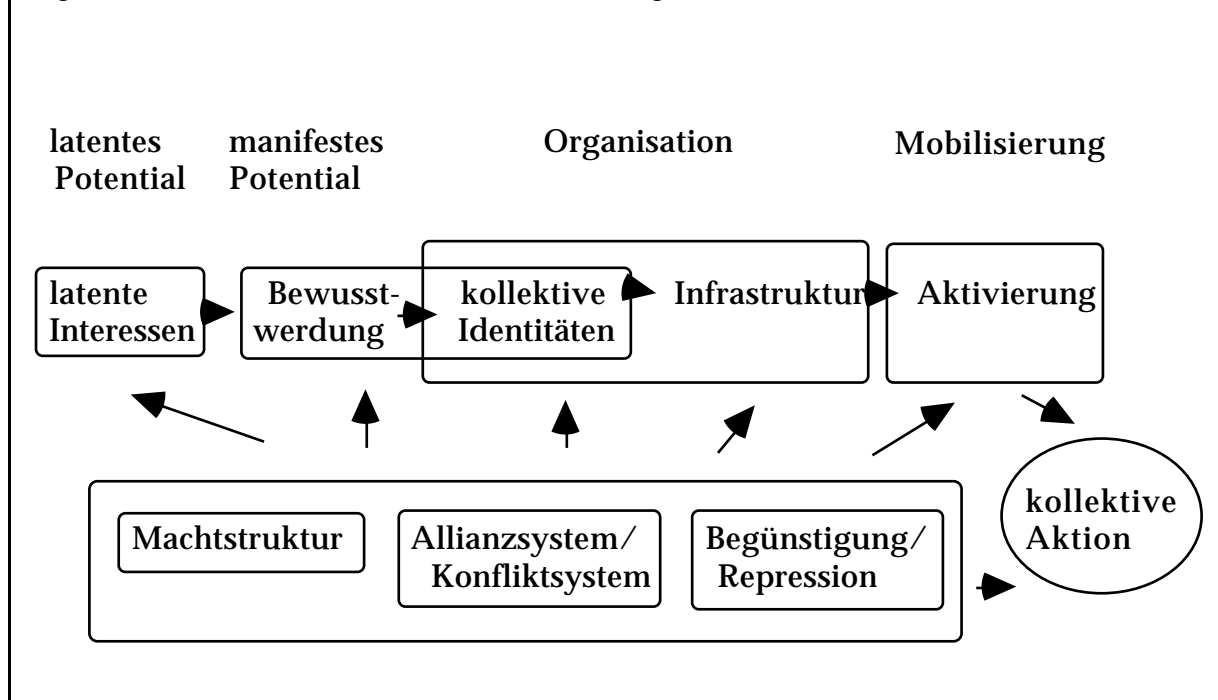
latentes Potential

manifestes Potential

Organisation

Mobilisierung

latente Interessen

Bewusstwerdung

kollektive Identitäten

Infrastruktur

Aktivierung

Machtstruktur

Allianzsystem/ Konfliktsystem

Begünstigung/ Repression

kollektive Aktion